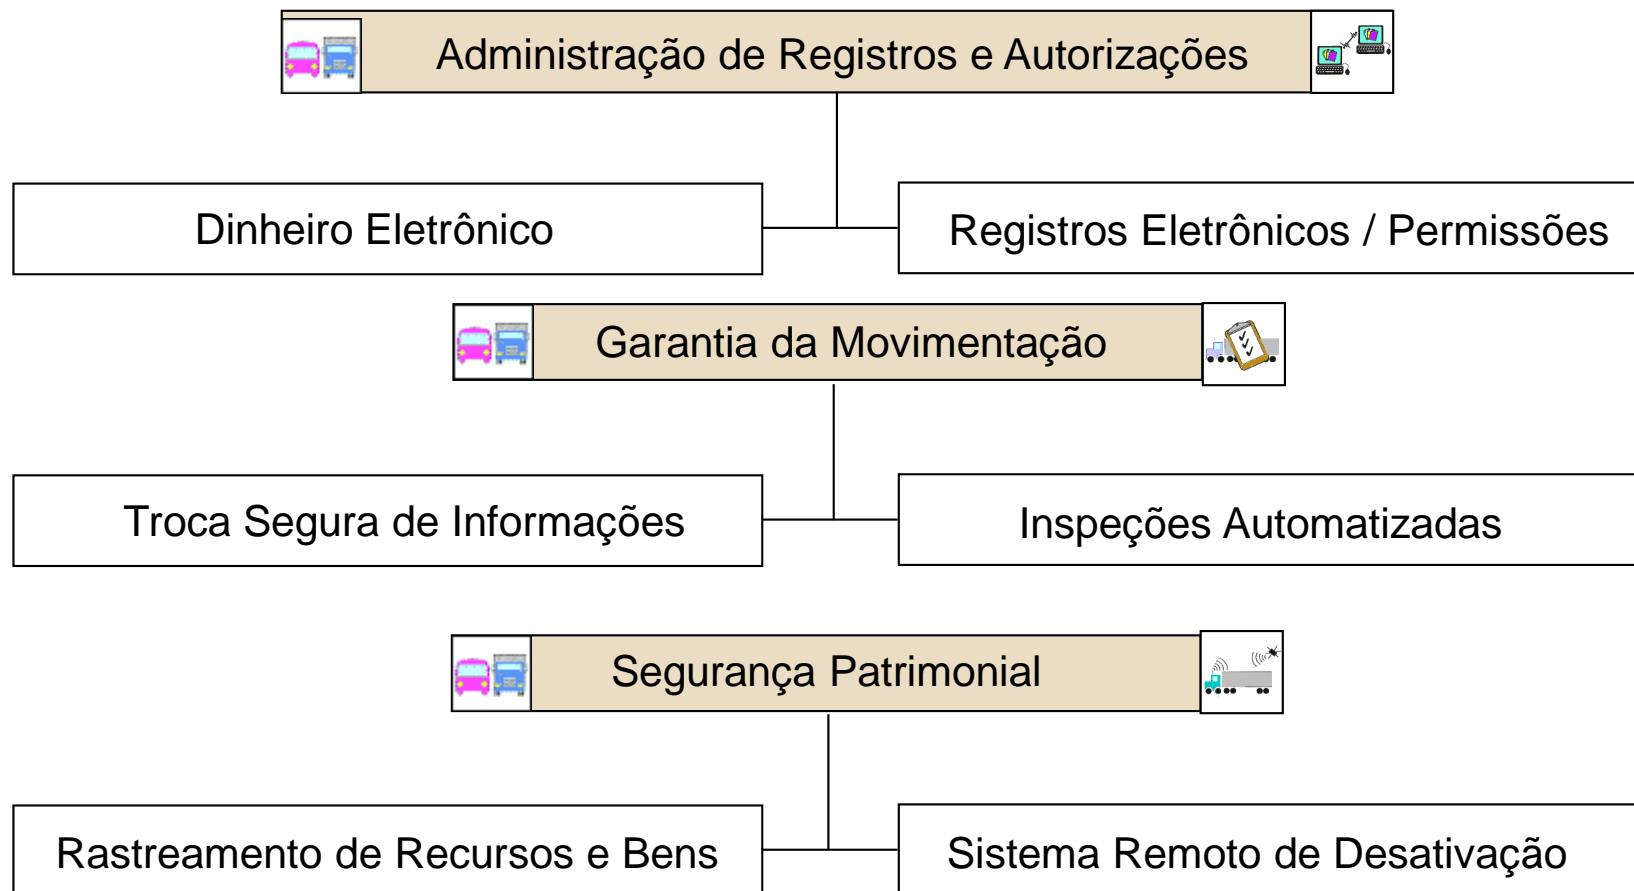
Administração de Registros e Autorizações

Dinheiro Eletrônico

Registros Eletrônicos / Permissões

Garantia da Movimentação

Troca Segura de Informações

Inspeções Automatizadas

Segurança Patrimonial

Rastreamento de Recursos e Bens

Sistema Remoto de Desativação